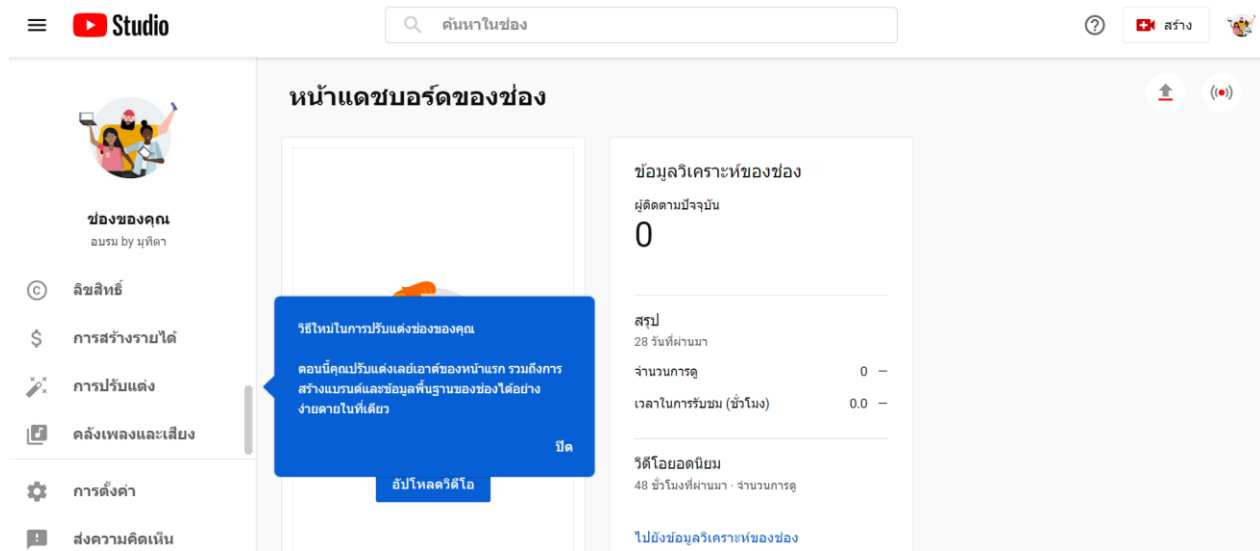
Studio

ค้นหาในช่อง

สร้าง

หน้าแดชบอร์ดของช่อง

ช่องของคุณ
อบรม by มุทิตา

ลิขสิทธิ์
การสร้างรายได้
การปรับแต่ง
คลังเพลงและเสียง
การตั้งค่า
ส่งความคิดเห็น

วิธีใหม่ในการปรับแต่งช่องของคุณ

ตอนนี้คุณปรับแต่งเลย์เอาต์ของหน้าแรก รวมถึงการสร้างแบรนด์และข้อมูลพื้นฐานของช่องได้อย่างง่ายดายในที่เดียว

ปิด

อัปโหลดวิดีโอ

ข้อมูลวิเคราะห์ของช่อง
ผู้ติดตามปัจจุบัน
0

สรุป
28 วันที่ผ่านมา

| จำนวนการดู | 0 — |
|---|---|
| เวลาในการรับชม (ชั่วโมง) | 0.0 — |

วิดีโอยอดนิยม
48 ชั่วโมงที่ผ่านมา · จำนวนการดู

ไปยังข้อมูลวิเคราะห์ของช่อง